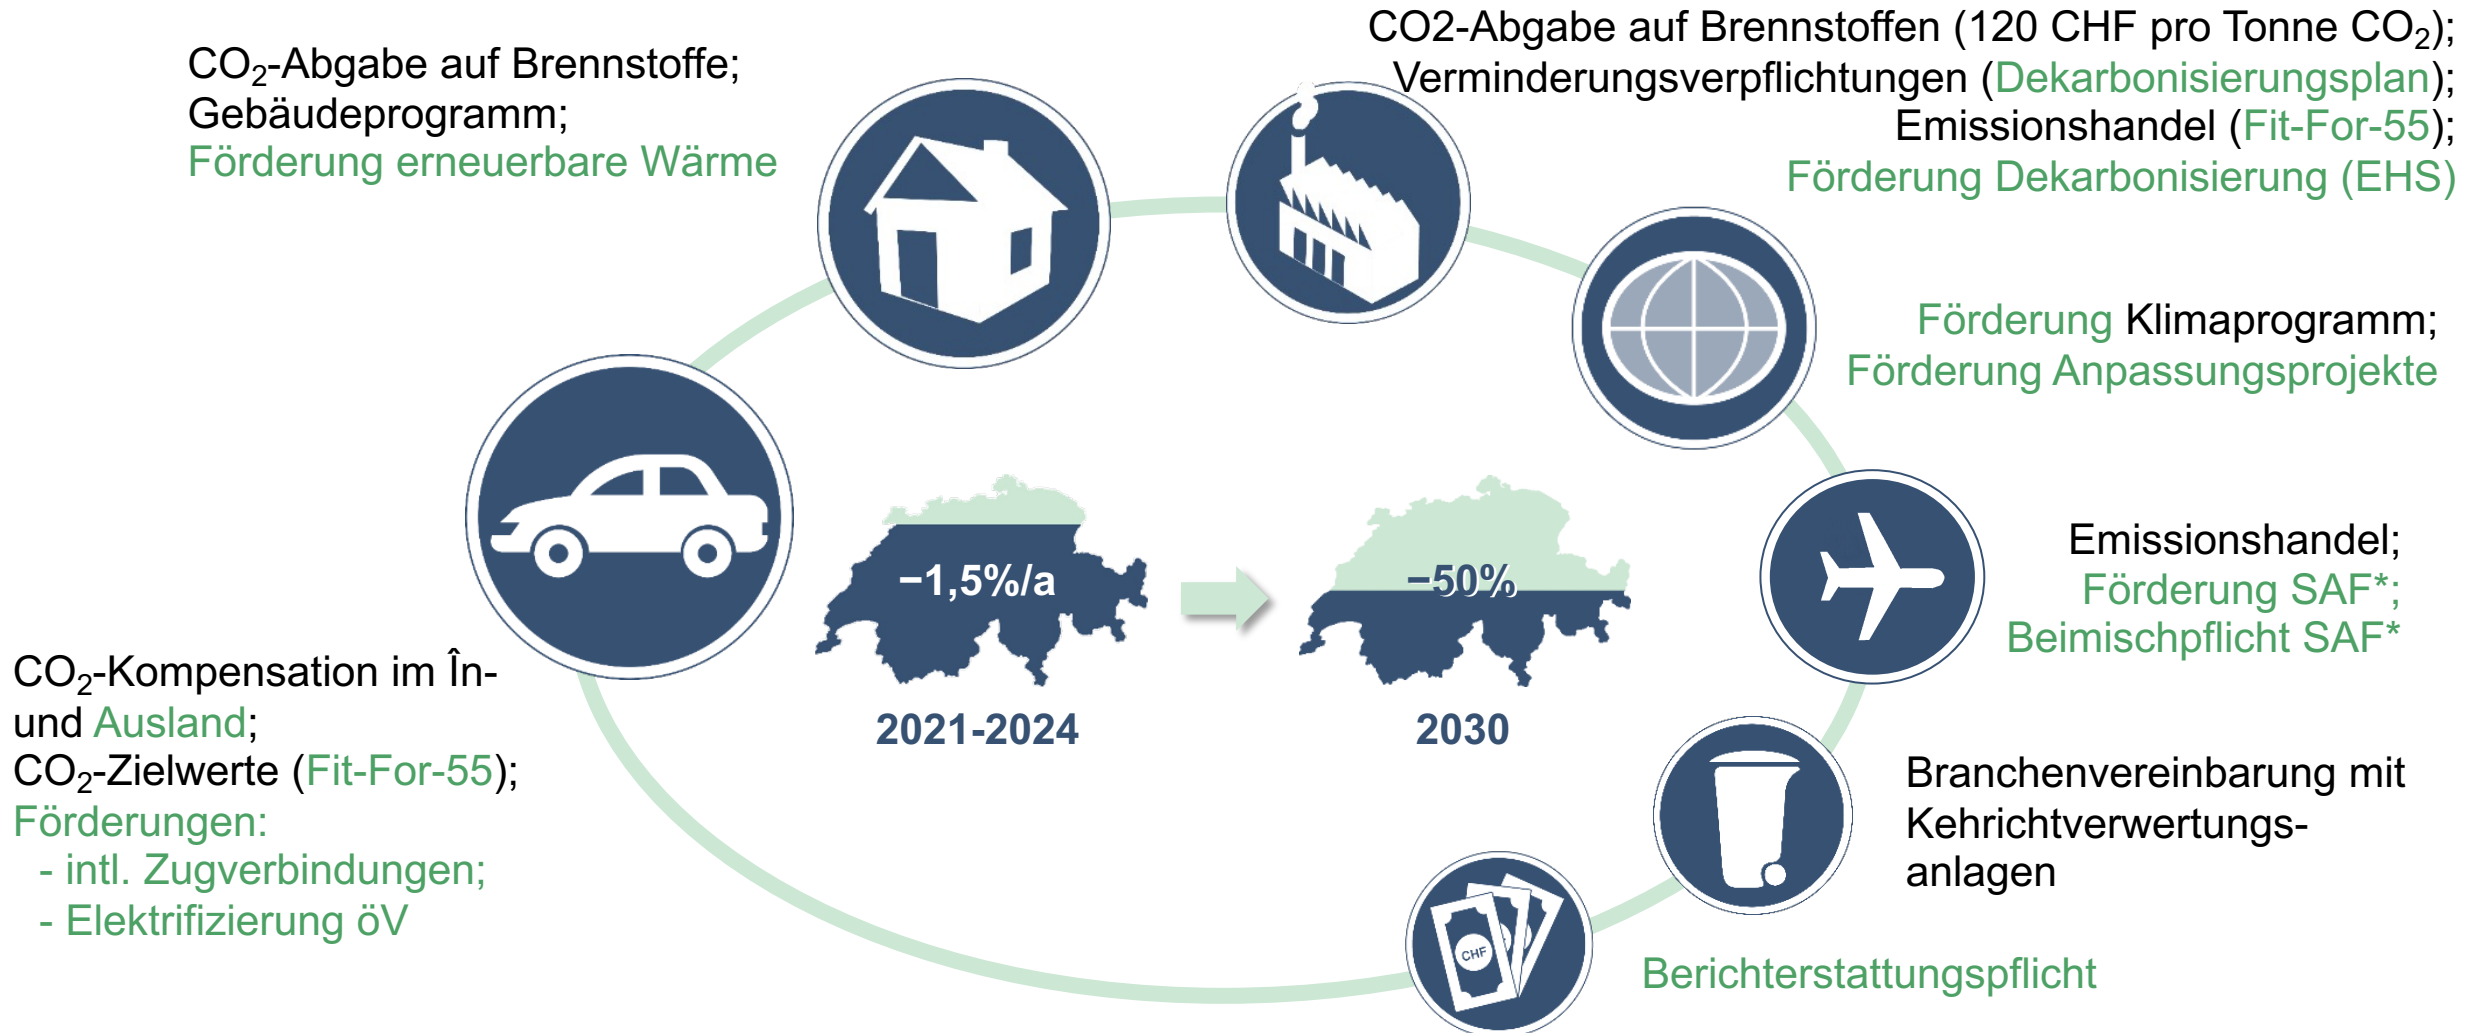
$CO_2$-Abgabe auf Brennstoffe;
Gebäudeprogramm;
Förderung erneuerbare Wärme

CO2-Abgabe auf Brennstoffen (120 CHF pro Tonne $CO_2$);
Verminderungsverpflichtungen (Dekarbonisierungsplan);
Emissionshandel (Fit-For-55);
Förderung Dekarbonisierung (EHS)

Förderung Klimaprogramm;
Förderung Anpassungsprojekte

Emissionshandel;
Förderung SAF*;
Beimischpflicht SAF*

−1,5%/a

2021-2024

−50%

2030

$CO_2$-Kompensation im Înund Ausland;
$CO_2$-Zielwerte (Fit-For-55);
Förderungen:
- intl. Zugverbindungen;
- Elektrifizierung öV

Branchenvereinbarung mit Kehrichtverwertungsanlagen

CHF

Berichterstattungspflicht